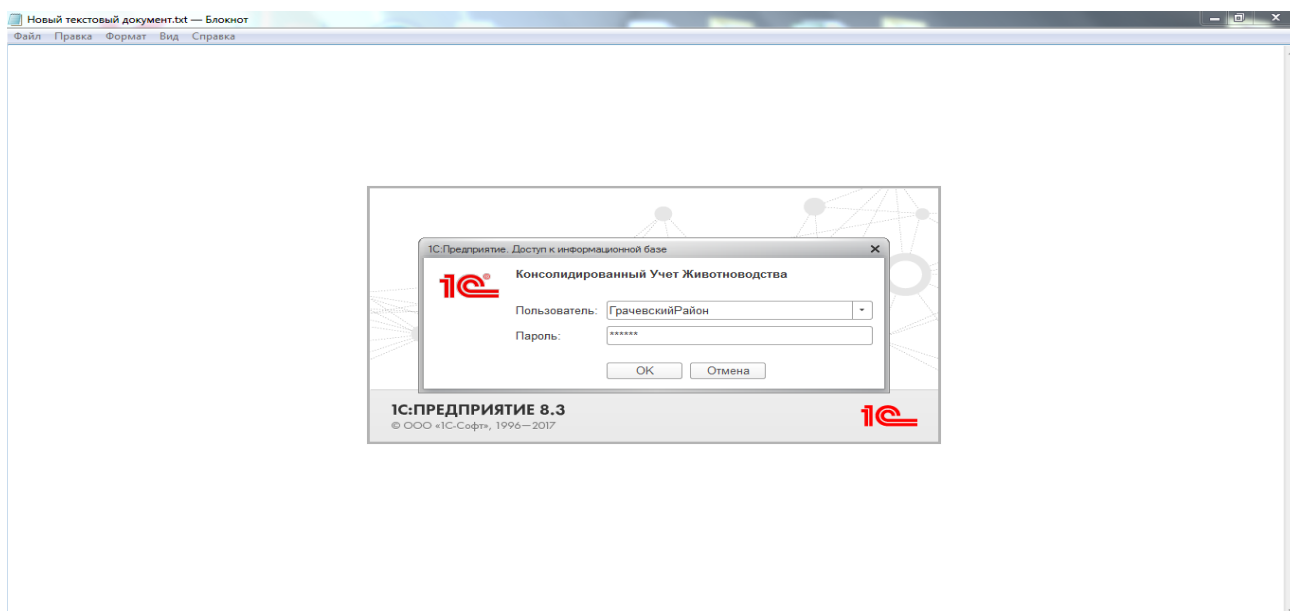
Новый текстовый документ.txt — Блокнот

Файл Правка Формат Вид Справка

1С:Предприятие. Доступ к информационной базе

1С

Консолидированный Учет Животноводства

Пользователь: ГрачевскийРайон

Пароль: ******

OK Отмена

1С:ПРЕДПРИЯТИЕ 8.3

© ООО «1С-Софт», 1996—2017

1С